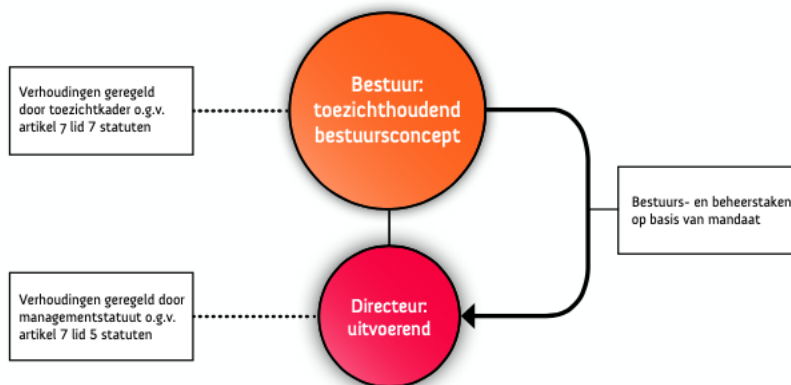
Verhoudingen geregeld door toezichtkader o.g.v. artikel 7 lid 7 statuten

Bestuur: toezichthoudend bestuursconcept

Bestuurs- en beheerstaken op basis van mandaat

Verhoudingen geregeld door managementstatuut o.g.v. artikel 7 lid 5 statuten

Directeur: uitvoerend